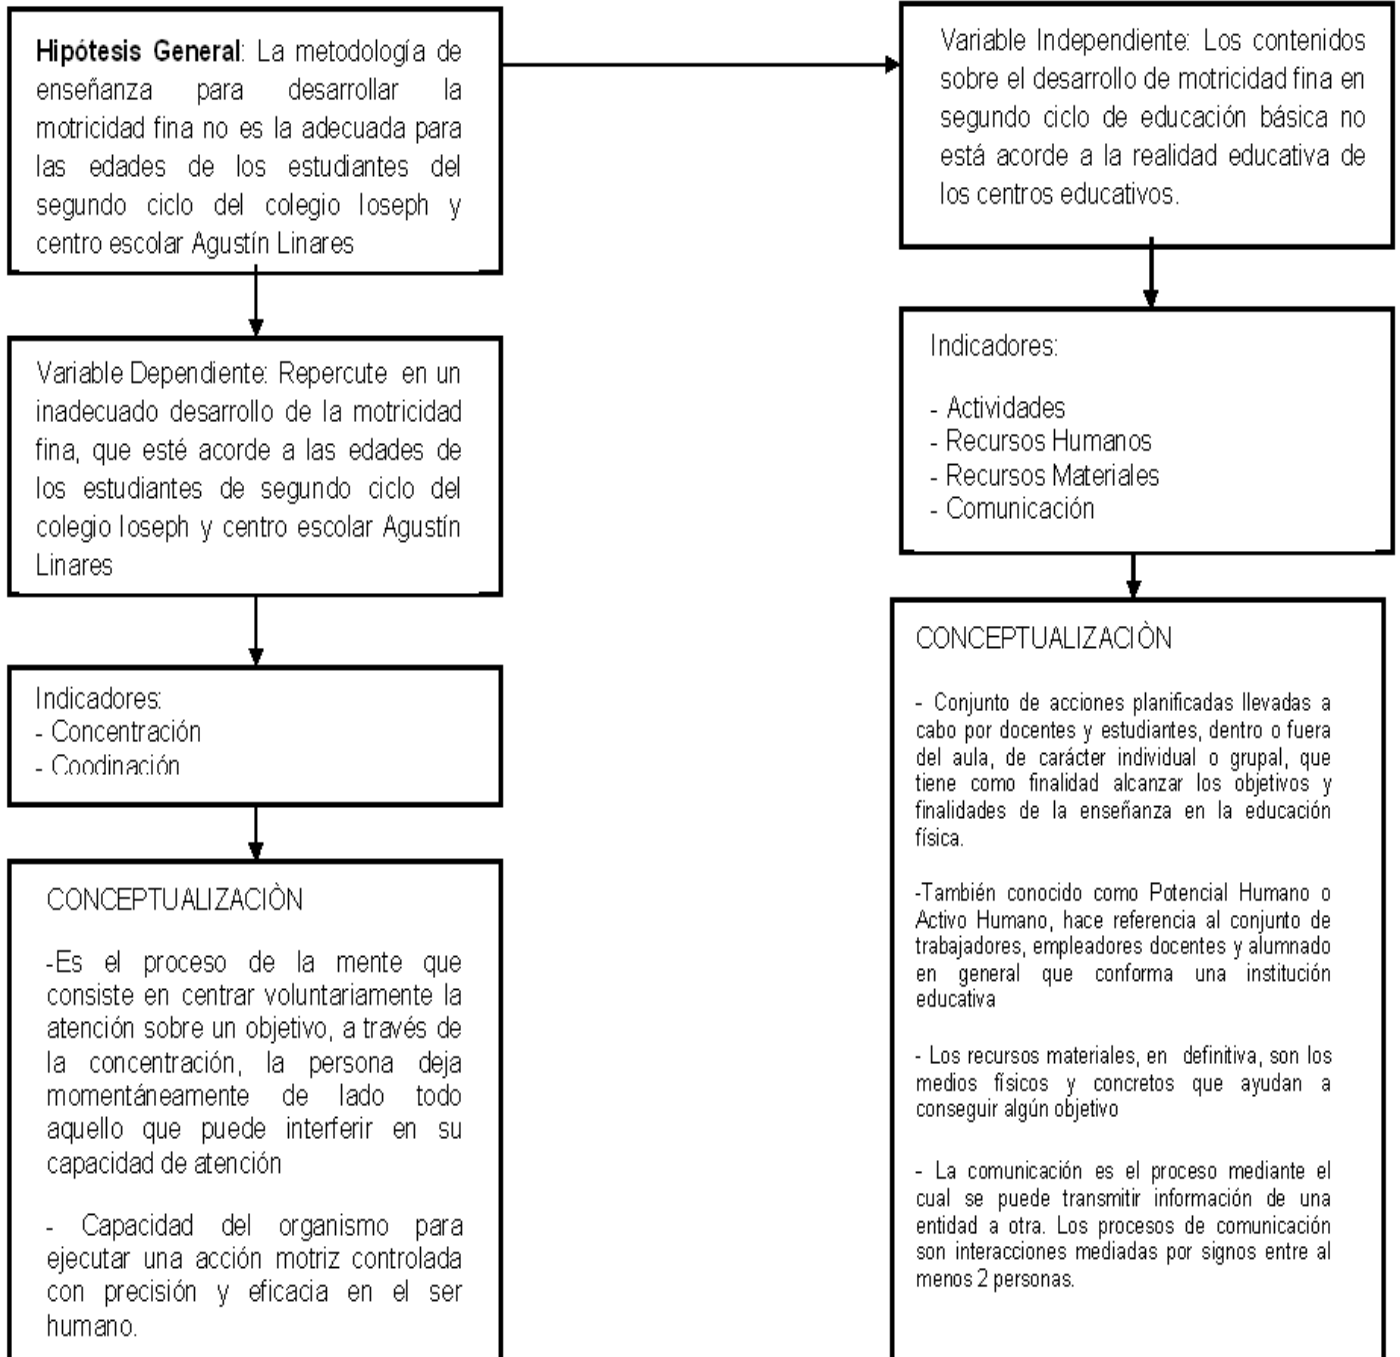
**Hipótesis General**: La metodología de enseñanza para desarrollar la motricidad fina no es la adecuada para las edades de los estudiantes del segundo ciclo del colegio Ioseph y centro escolar Agustín Linares

Variable Dependiente: Repercute en un inadecuado desarrollo de la motricidad fina, que esté acorde a las edades de los estudiantes de segundo ciclo del colegio Ioseph y centro escolar Agustín Linares

Indicadores:
- Concentración
- Coodinación

CONCEPTUALIZACIÒN

-Es el proceso de la mente que consiste en centrar voluntariamente la atención sobre un objetivo, a través de la concentración, la persona deja momentáneamente de lado todo aquello que puede interferir en su capacidad de atención

- Capacidad del organismo para ejecutar una acción motriz controlada con precisión y eficacia en el ser humano.

Variable Independiente: Los contenidos sobre el desarrollo de motricidad fina en segundo ciclo de educación básica no está acorde a la realidad educativa de los centros educativos.

Indicadores:

- Actividades
- Recursos Humanos
- Recursos Materiales
- Comunicación

CONCEPTUALIZACIÒN

- Conjunto de acciones planificadas llevadas a cabo por docentes y estudiantes, dentro o fuera del aula, de carácter individual o grupal, que tiene como finalidad alcanzar los objetivos y finalidades de la enseñanza en la educación física.

-También conocido como Potencial Humano o Activo Humano, hace referencia al conjunto de trabajadores, empleadores docentes y alumnado en general que conforma una institución educativa

- Los recursos materiales, en definitiva, son los medios físicos y concretos que ayudan a conseguir algún objetivo

- La comunicación es el proceso mediante el cual se puede transmitir información de una entidad a otra. Los procesos de comunicación son interacciones mediadas por signos entre al menos 2 personas.